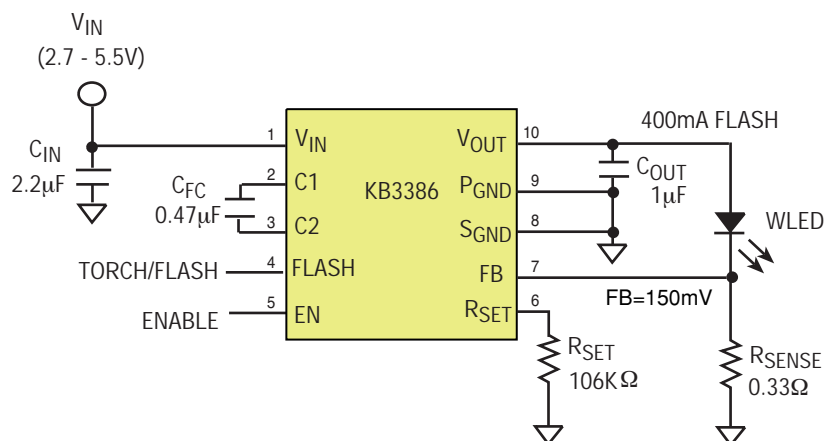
$V_{IN}$
(2.7 - 5.5V)

$C_{IN}$
2.2μF

$C_{FC}$
0.47μF

TORCH/FLASH

ENABLE

1 $V_{IN}$
2 C1
3 C2
4 FLASH
5 EN

KB3386

10 $V_{OUT}$
9 $P_{GND}$
8 $S_{GND}$
7 FB
6 $R_{SET}$

400mA FLASH

$C_{OUT}$
1μF

WLED

FB=150mV

$R_{SET}$
106KΩ

$R_{SENSE}$
0.33Ω